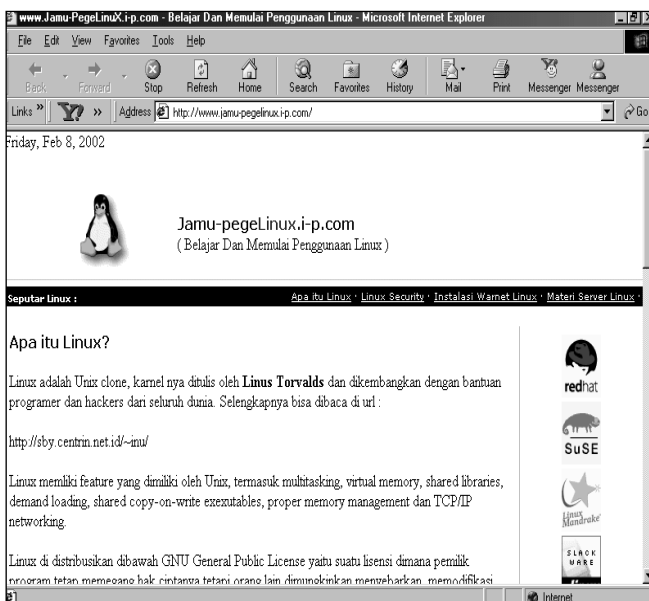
www.Jamu-PegeLinuX.i-p.com - Belajar Dan Memulai Penggunaan Linux - Microsoft Internet Explorer

File Edit View Favorites Tools Help

Back Forward Stop Refresh Home Search Favorites History Mail Print Messenger Messenger

Links » Address http://www.jamu-pegelinux.i-p.com/ Go

Friday, Feb 8, 2002

Jamu-pegeLinux.i-p.com
( Belajar Dan Memulai Penggunaan Linux )

Seputar Linux : Apa itu Linux · Linux Security · Instalasi Warnet Linux · Materi Server Linux ·

Apa itu Linux?

Linux adalah Unix clone, karnel nya ditulis oleh **Linus Torvalds** dan dikembangkan dengan bantuan programer dan hackers dari seluruh dunia. Selengkapnya bisa dibaca di url :

http://sby.centrin.net.id/~inu/

Linux memliki feature yang dimliki oleh Unix, termasuk multitasking, virtual memory, shared libraries, demand loading, shared copy-on-write exexutables, proper memory management dan TCP/IP networking.

Linux di distribusikan dibawah GNU General Public License yaitu suatu lisensi dimana pemilik program tetap memegang hak ciptanya tetapi orang lain dimungkinkan menyebarkan, memodifikasi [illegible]

redhat

SuSE

Linux Mandrake

SLACKWARE

Internet